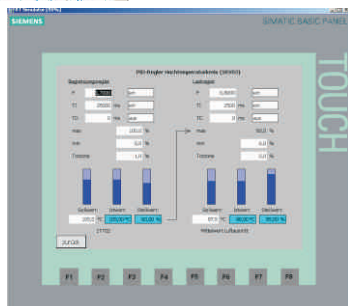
SIEMENS

SIMATIC BASIC PANEL

TOUCH

PID-Regler Hochtemperaturkreis (SR003)

Begrenzungsregler

P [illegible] ein

TI 20000 ms ein

TD 0 ms aus

max 100,0 %

min 0,0 %

Totzone 1,0 %

Sollwert Istwert Stellwert

100,0 °C 100,00 °C 90,00 %

ZTT03

zurück

Lastregler

P 0,0000 ein

TI 2500 ms ein

TD 0 ms aus

max 90,0 %

min 0,0 %

Totzone 0,0 %

Sollwert Istwert Stellwert

87,5 °C 88,00 °C 90,00 %

Mittelwert Luftaustritt

F1 F2 F3 F4 F5 F6 F7 F8